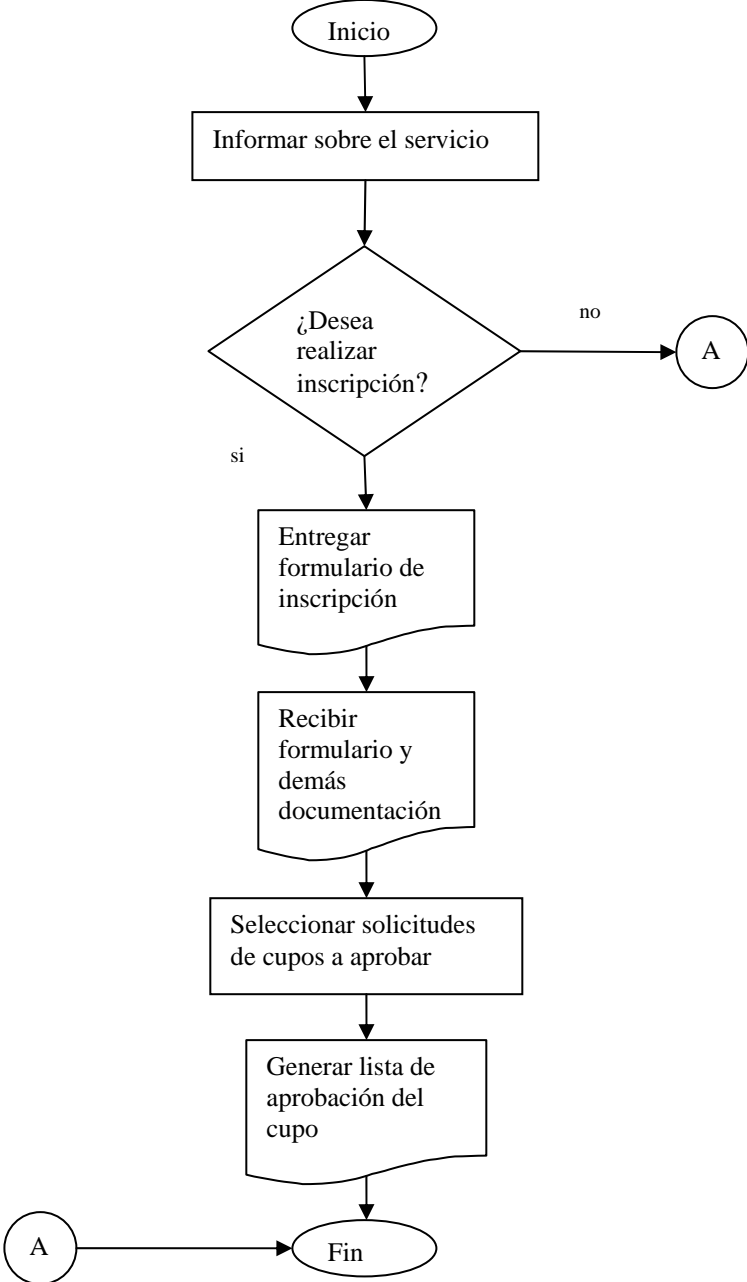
Inicio

Informar sobre el servicio

¿Desea realizar inscripción?

no

A

si

Entregar formulario de inscripción

Recibir formulario y demás documentación

Seleccionar solicitudes de cupos a aprobar

Generar lista de aprobación del cupo

A

Fin